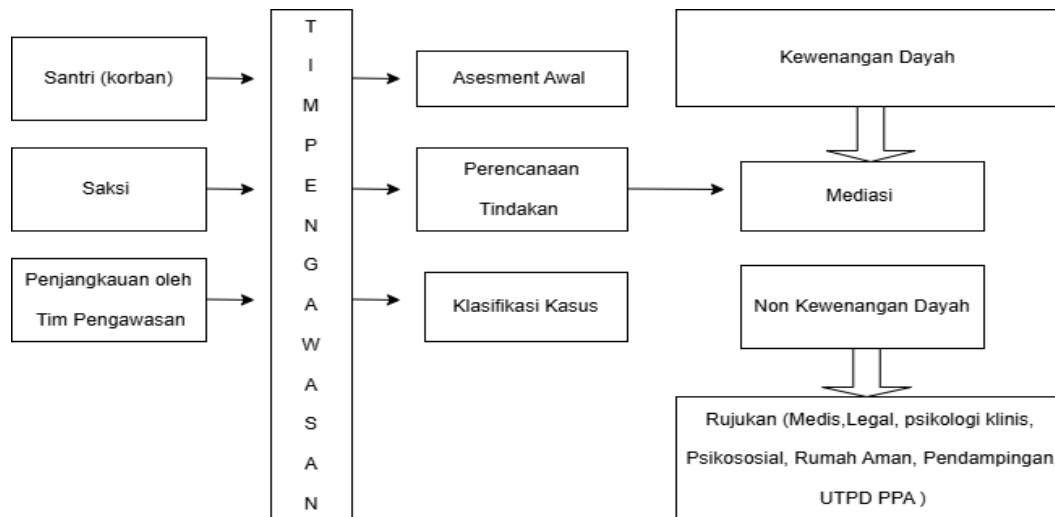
Santri (korban)

Saksi

Penjangkauan oleh Tim Pengawasan

T
I
M
P
E
N
G
A
W
A
S
A
N

Asesment Awal

Perencanaan Tindakan

Klasifikasi Kasus

Kewenangan Dayah

Mediasi

Non Kewenangan Dayah

Rujukan (Medis,Legal, psikologi klinis, Psikososial, Rumah Aman, Pendampingan UTPD PPA )